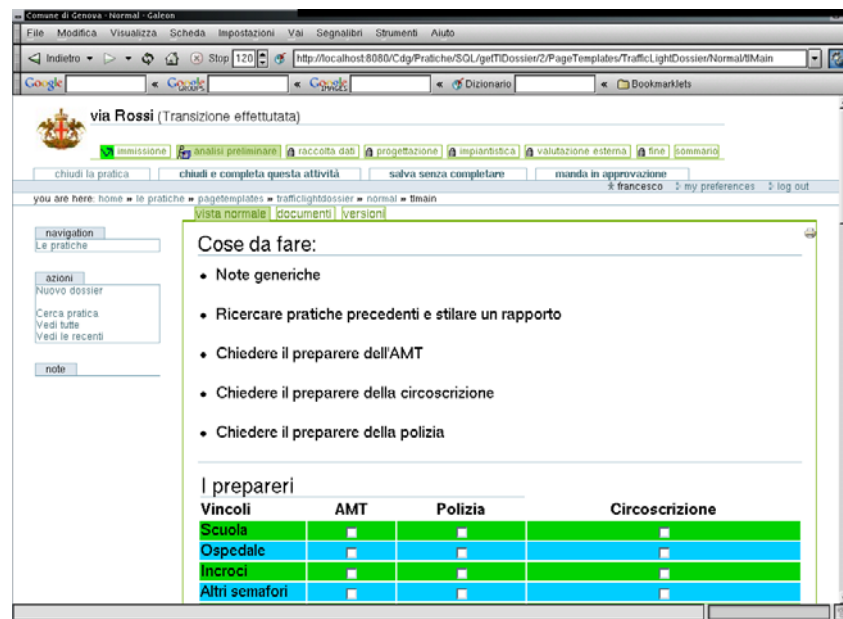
Comune di Genova - Normal - Galeon

File Modifica Visualizza Scheda Impostazioni Vai Segnalibri Strumenti Aiuto

Indietro Stop 120 http://localhost:8080/Cdg/Pratiche/SQL/getTlDossier/2/PageTemplates/TrafficLightDossier/Normal/tlMain

Google « Google Groups « Google Images « Dizionario « Bookmarklets

via Rossi (Transizione effettutata)

immissione | analisi preliminare | raccolta dati | progettazione | impiantistica | valutazione esterna | fine | sommario

chiudi la pratica | chiudi e completa questa attività | salva senza completare | manda in approvazione

francesco | my preferences | log out

you are here: home » le pratiche » pagetemplates » trafficlightdossier » normal » tlmain

vista normale | documenti | versioni

navigation
Le pratiche

azioni
Nuovo dossier

Cerca pratica
Vedi tutte
Vedi le recenti

note

Cose da fare:

• Note generiche

• Ricercare pratiche precedenti e stilare un rapporto

• Chiedere il preparere dell'AMT

• Chiedere il preparere della circoscrizione

• Chiedere il preparere della polizia

I prepareri

| Vincoli | AMT | Polizia | Circoscrizione |
|---|---|---|---|
| Scuola | | | |
| Ospedale | | | |
| Incroci | | | |
| Altri semafori | | | |